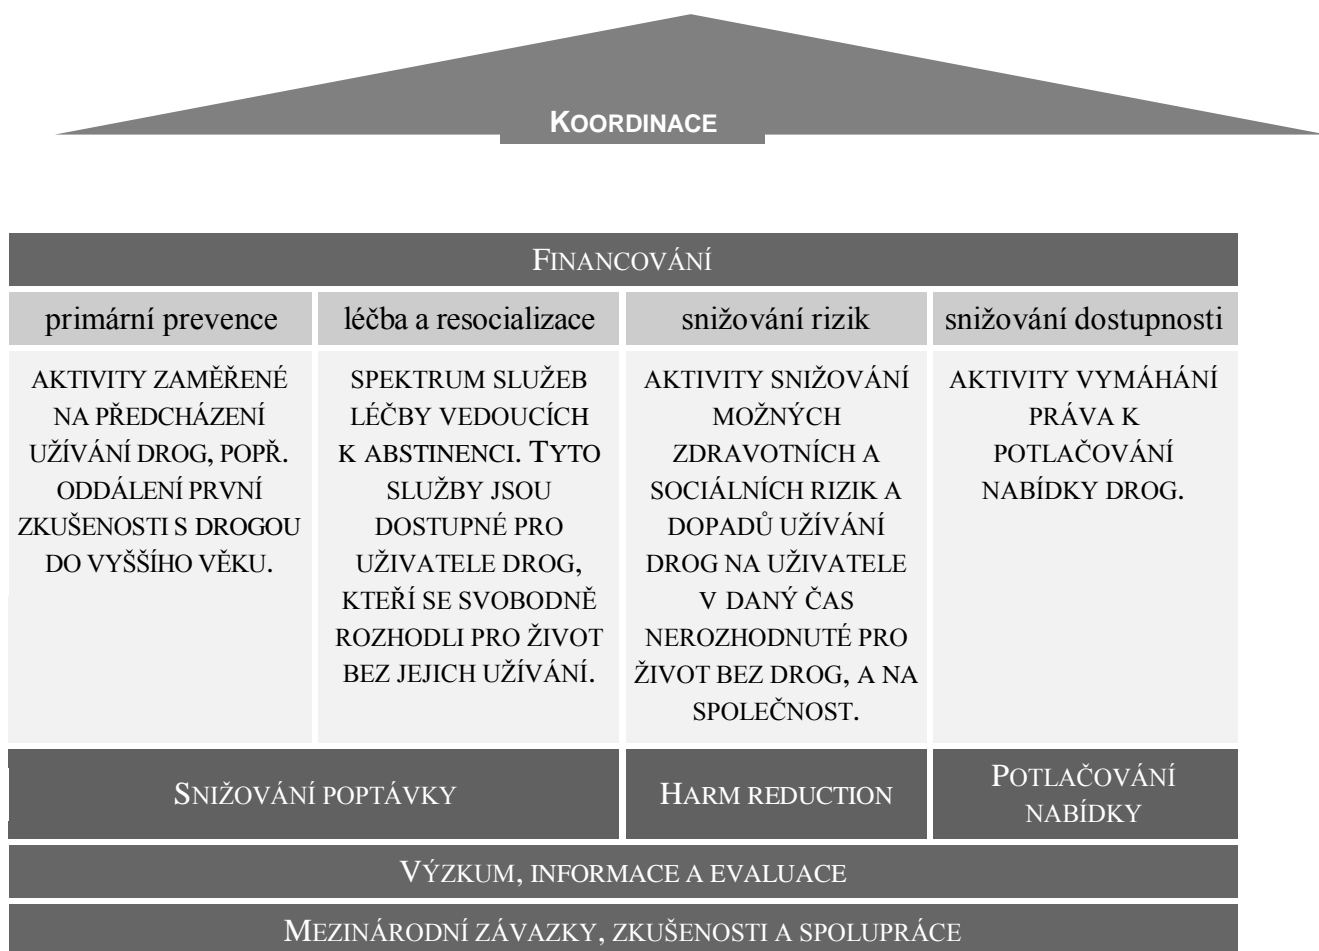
KOORDINACE

| FINANCOVÁNÍ | | | |
|---|---|---|---|
| primární prevence | léčba a resocializace | snižování rizik | snižování dostupnosti |
| AKTIVITY ZAMĚŘENÉ NA PŘEDCHÁZENÍ UŽÍVÁNÍ DROG, POPŘ. ODDÁLENÍ PRVNÍ ZKUŠENOSTI S DROGOU DO VYŠŠÍHO VĚKU. | SPEKTRUM SLUŽEB LÉČBY VEDOUCÍCH K ABSTINENCI. TYTO SLUŽBY JSOU DOSTUPNÉ PRO UŽIVATELE DROG, KTEŘÍ SE SVOBODNĚ ROZHODLI PRO ŽIVOT BEZ JEJICH UŽÍVÁNÍ. | AKTIVITY SNIŽOVÁNÍ MOŽNÝCH ZDRAVOTNÍCH A SOCIÁLNÍCH RIZIK A DOPADŮ UŽÍVÁNÍ DROG NA UŽIVATELE V DANÝ ČAS NEROZHODNUTÉ PRO ŽIVOT BEZ DROG, A NA SPOLEČNOST. | AKTIVITY VYMÁHÁNÍ PRÁVA K POTLAČOVÁNÍ NABÍDKY DROG. |
| SNIŽOVÁNÍ POPTÁVKY | | HARM REDUCTION | POTLAČOVÁNÍ NABÍDKY |
| VÝZKUM, INFORMACE A EVALUACE | | | |
| MEZINÁRODNÍ ZÁVAZKY, ZKUŠENOSTI A SPOLUPRÁCE | | | |